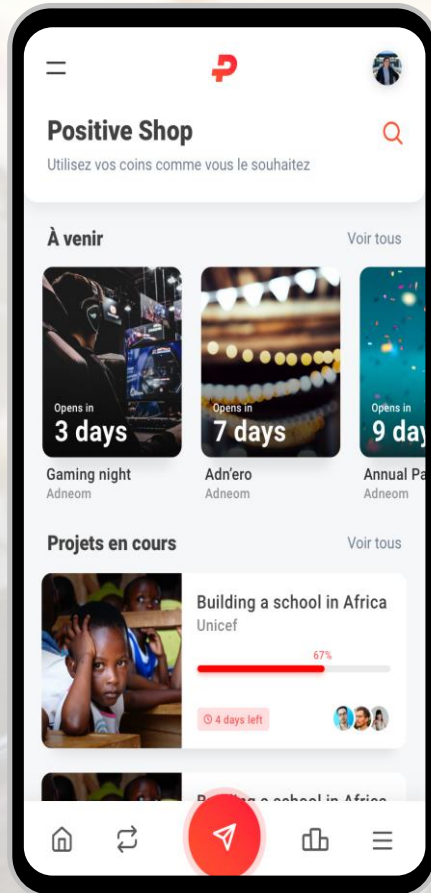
Positive Shop
Utilisez vos coins comme vous le souhaitez

À venir
Voir tous

Opens in
3 days
Gaming night
Adneom

Opens in
7 days
Adn'ero
Adneom

Opens in
9 day
Annual Pa
Adneom

Projets en cours
Voir tous

Building a school in Africa
Unicef
67%
4 days left

B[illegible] a school in Africa